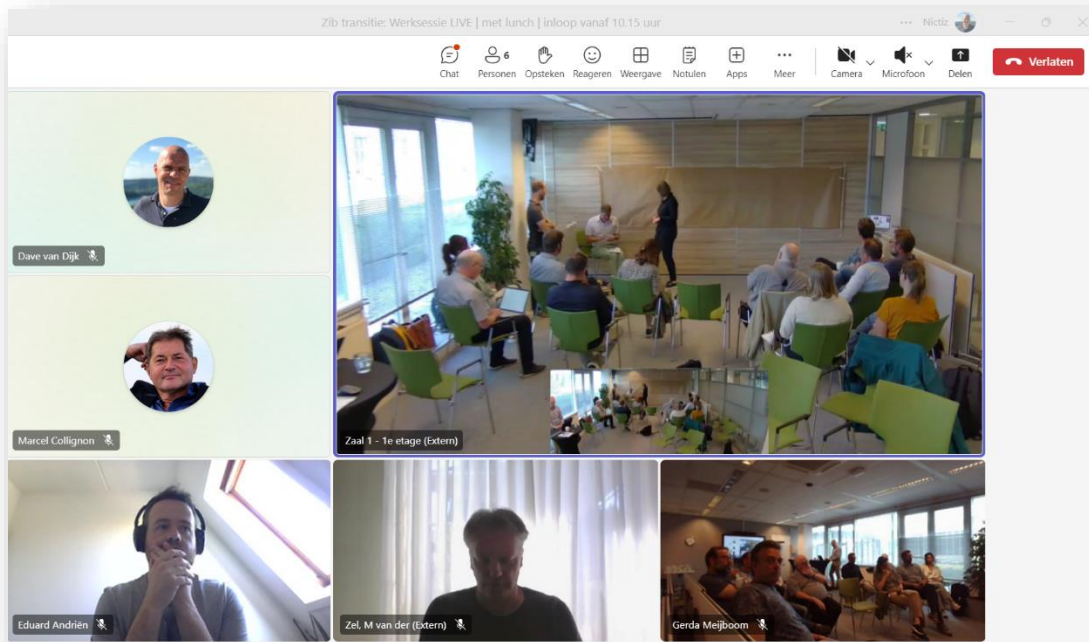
Zib transitie: Werksessie LIVE | met lunch | inloop vanaf 10.15 uur

Nictiz

Chat
6
Personen
Opsteken
Reageren
Weergave
Notulen
Apps
Meer
Camera
Microfoon
Delen
Verlaten

Dave van Dijk

Marcel Collignon

Zaal 1 - 1e etage (Extern)

Eduard Andriën

Zel, M van der (Extern)

Gerda Meijboom